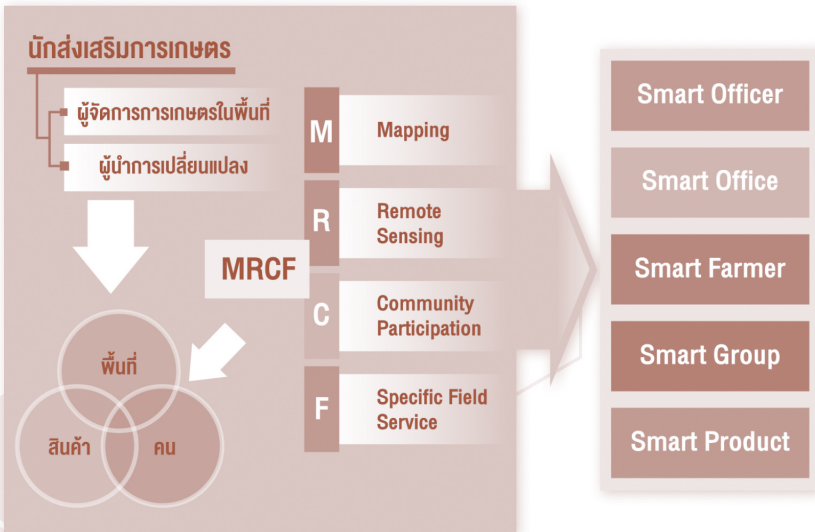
นักส่งเสริมการเกษตร

ผู้จัดการการเกษตรในพื้นที่

ผู้นำการเปลี่ยนแปลง

พื้นที่

สินค้า

คน

MRCF

M Mapping

R Remote Sensing

C Community Participation

F Specific Field Service

Smart Officer

Smart Office

Smart Farmer

Smart Group

Smart Product